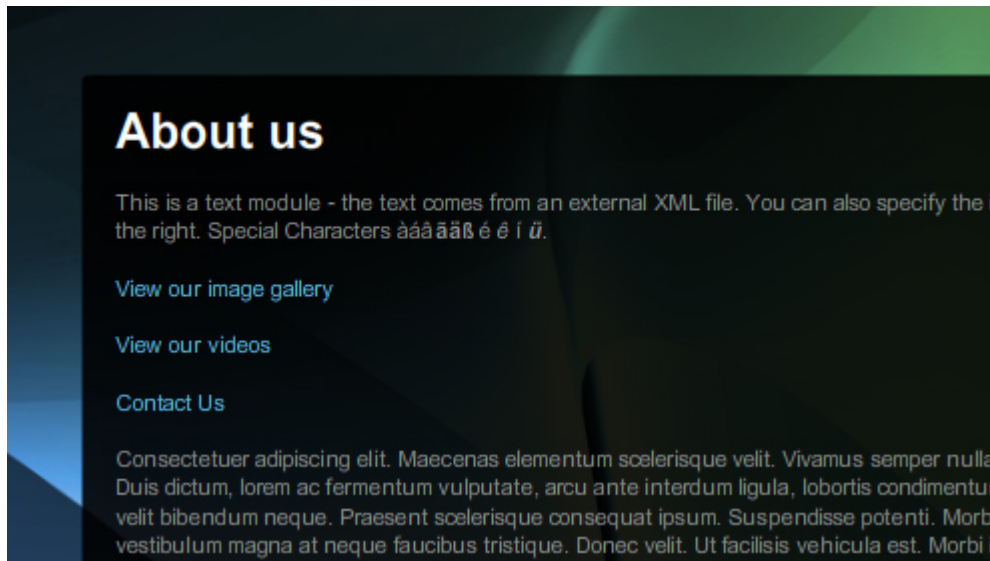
About us

This is a text module - the text comes from an external XML file. You can also specify the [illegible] the right. Special Characters àáâ āäß é ê í ü.

View our image gallery

View our videos

Contact Us

Consectetuer adipiscing elit. Maecenas elementum scelerisque velit. Vivamus semper nulla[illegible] Duis dictum, lorem ac fermentum vulputate, arcu ante interdum ligula, lobortis condimentu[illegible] velit bibendum neque. Praesent scelerisque consequat ipsum. Suspendisse potenti. Morb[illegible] vestibulum magna at neque faucibus tristique. Donec velit. Ut facilisis vehicula est. Morbi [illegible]